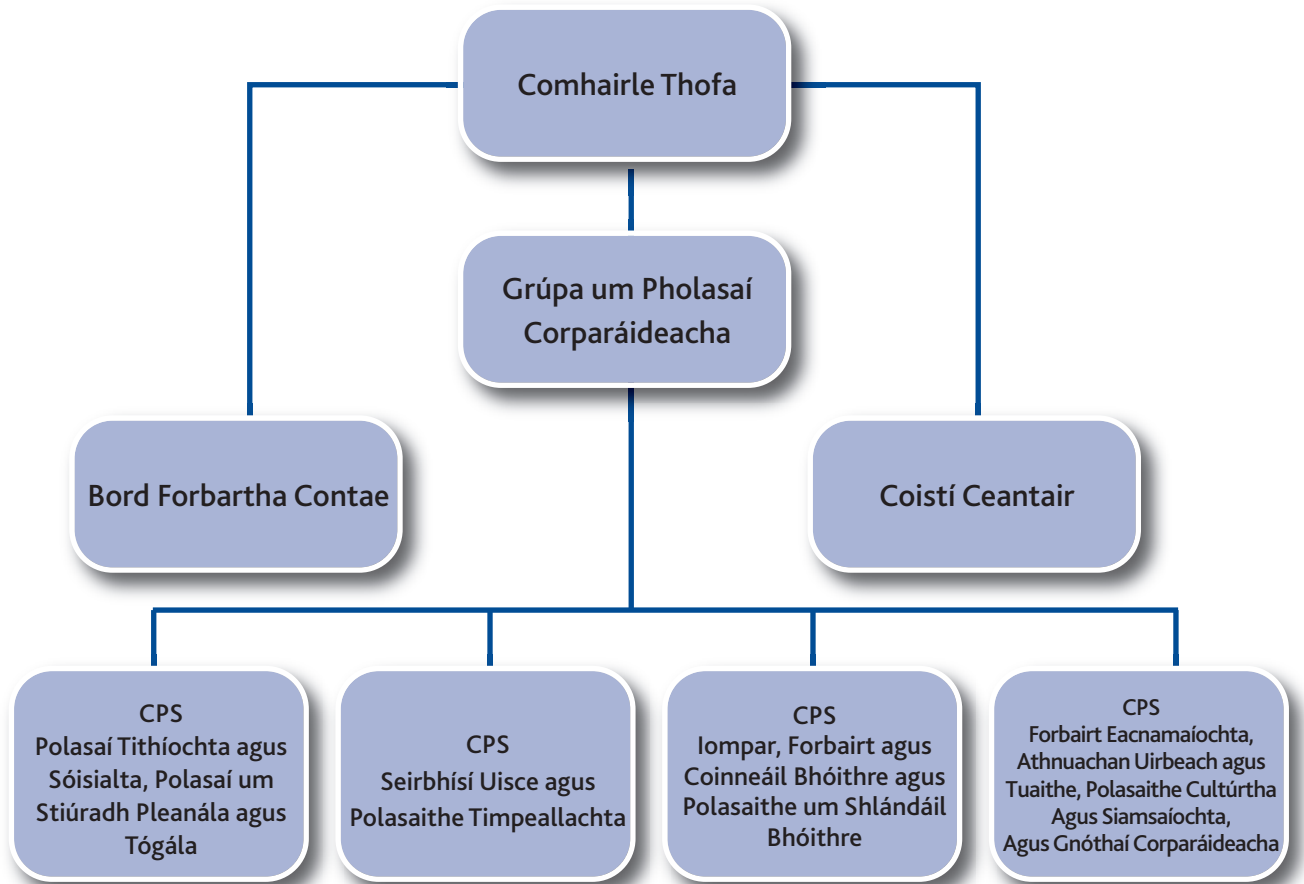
Comhairle Thofa

Grúpa um Pholasaí Corparáideacha

Bord Forbartha Contae

Coistí Ceantair

CPS
Polasaí Tithíochta agus Sóisialta, Polasaí um Stiúradh Pleanála agus Tógála

CPS
Seirbhísí Uisce agus Polasaithe Timpeallachta

CPS
Iompar, Forbairt agus Coinneáil Bhóithre agus Polasaithe um Shlándáil Bhóithre

CPS
Forbairt Eacnamaíochta, Athnuachan Uirbeach agus Tuaithe, Polasaithe Cultúrtha Agus Siamsaíochta, Agus Gnóthaí Corparáideacha